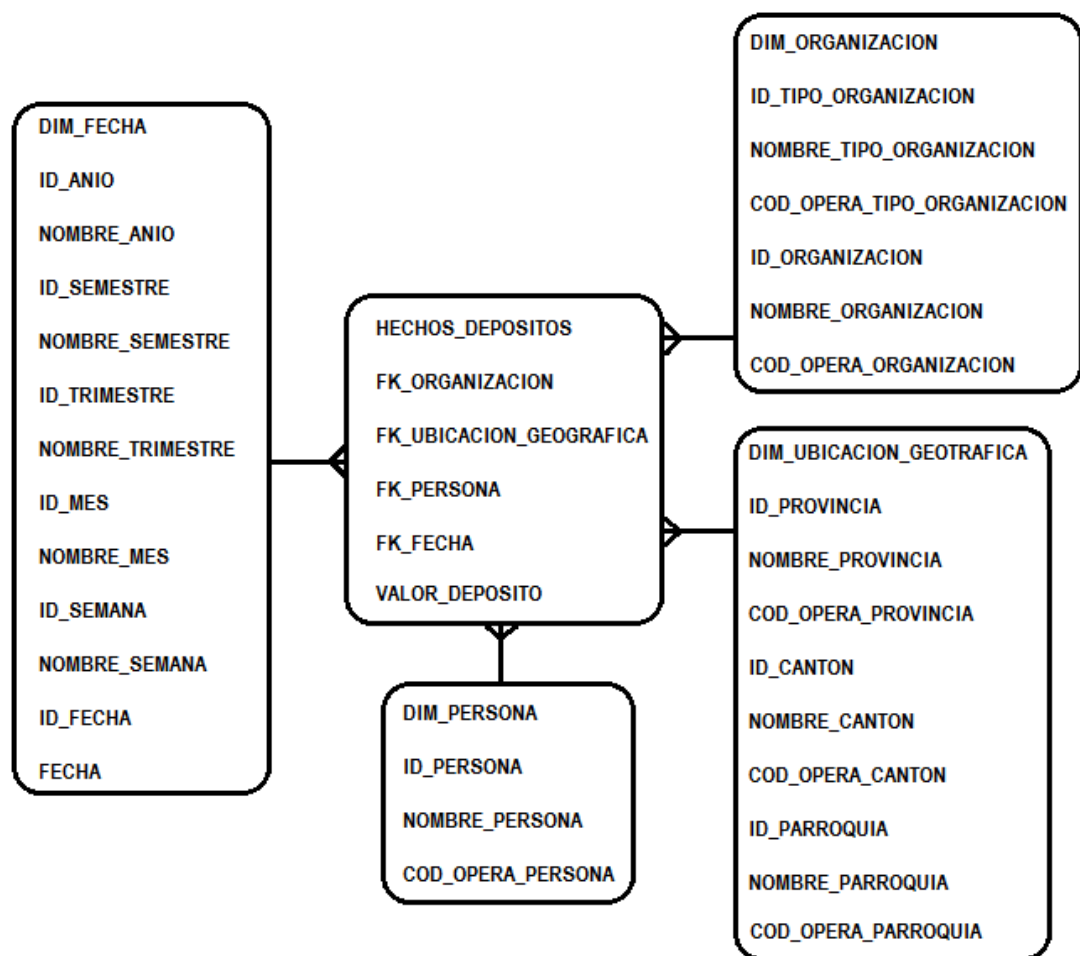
DIM_FECHA
ID_ANIO
NOMBRE_ANIO
ID_SEMESTRE
NOMBRE_SEMESTRE
ID_TRIMESTRE
NOMBRE_TRIMESTRE
ID_MES
NOMBRE_MES
ID_SEMANA
NOMBRE_SEMANA
ID_FECHA
FECHA

HECHOS_DEPOSITOS
FK_ORGANIZACION
FK_UBICACION_GEOGRAFICA
FK_PERSONA
FK_FECHA
VALOR_DEPOSITO

DIM_PERSONA
ID_PERSONA
NOMBRE_PERSONA
COD_OPERA_PERSONA

DIM_ORGANIZACION
ID_TIPO_ORGANIZACION
NOMBRE_TIPO_ORGANIZACION
COD_OPERA_TIPO_ORGANIZACION
ID_ORGANIZACION
NOMBRE_ORGANIZACION
COD_OPERA_ORGANIZACION

DIM_UBICACION_GEOTRAFICA
ID_PROVINCIA
NOMBRE_PROVINCIA
COD_OPERA_PROVINCIA
ID_CANTON
NOMBRE_CANTON
COD_OPERA_CANTON
ID_PARROQUIA
NOMBRE_PARROQUIA
COD_OPERA_PARROQUIA